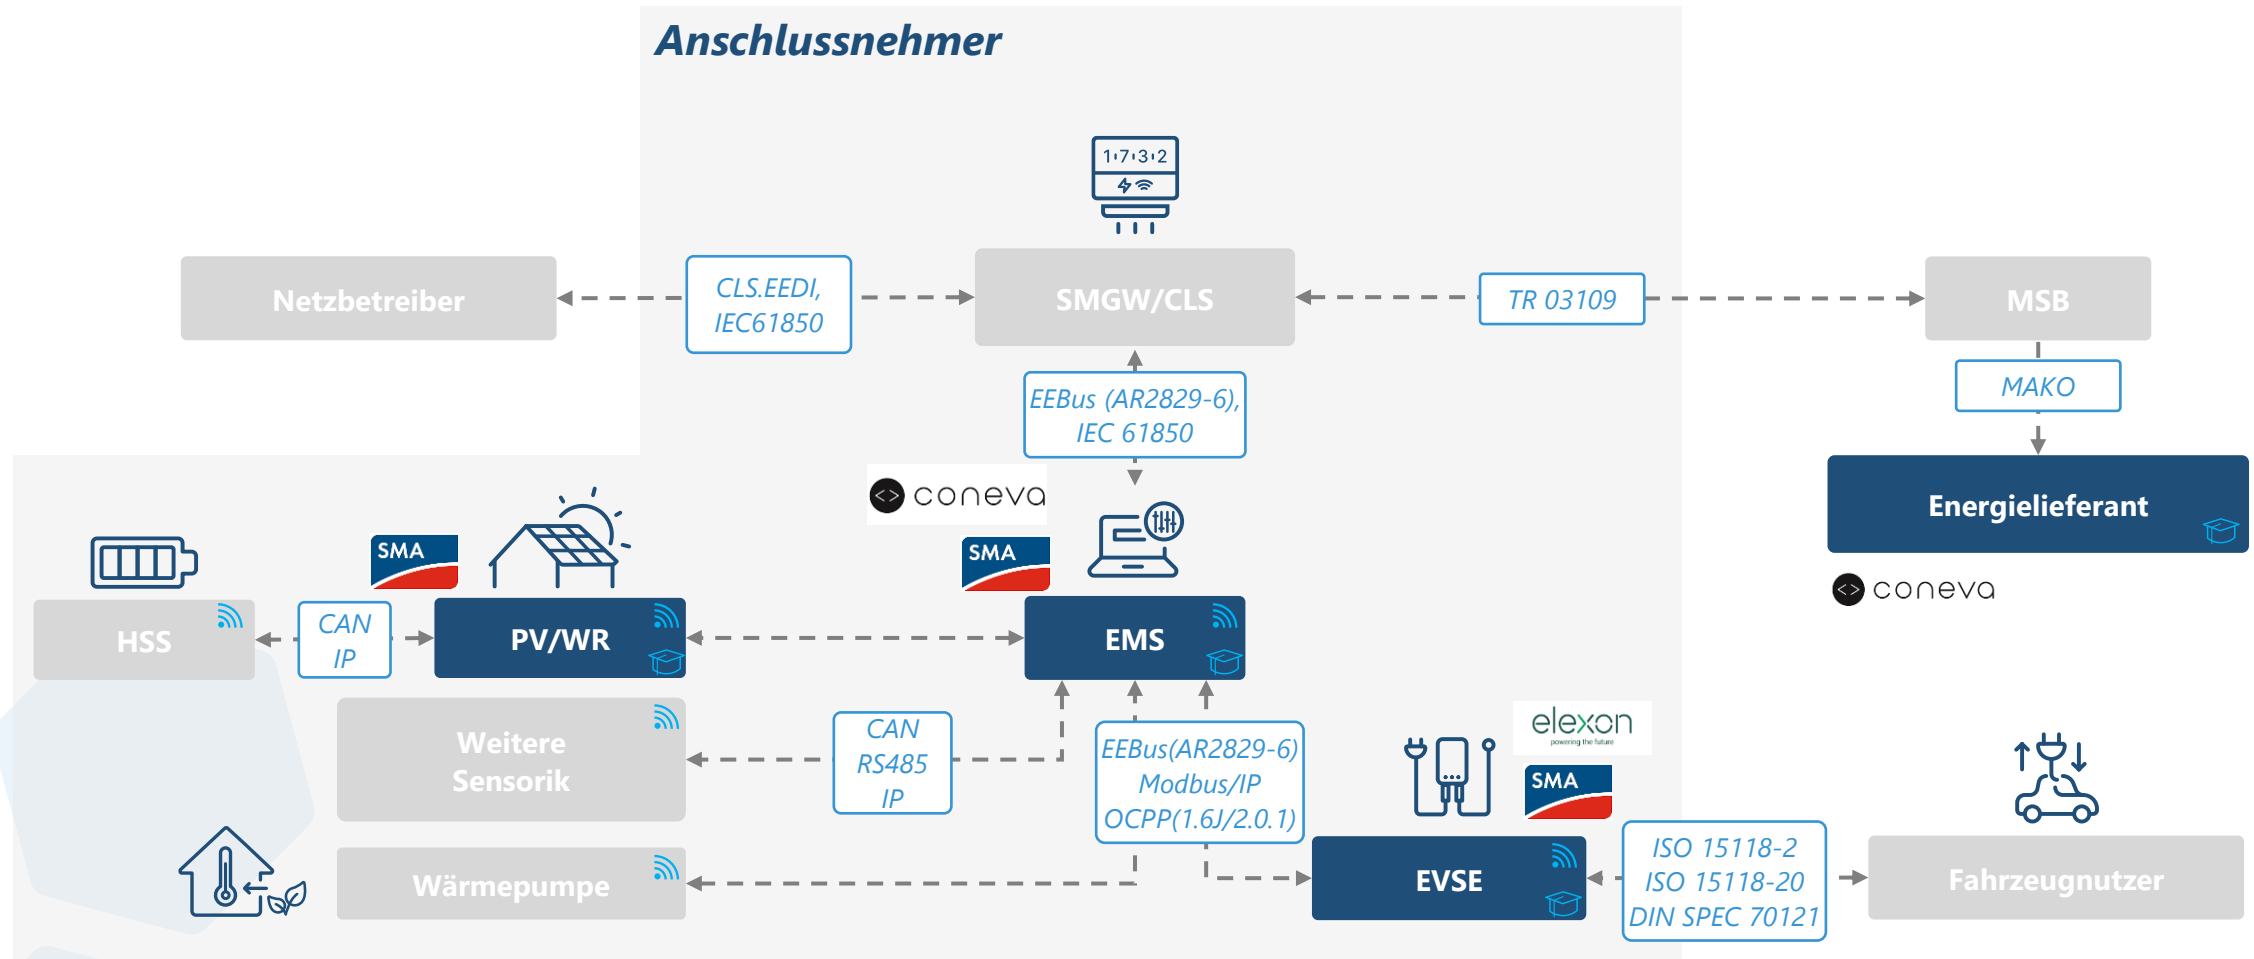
Anschlussnehmer

1·7·3·2

Netzbetreiber

CLS.EEDI, IEC61850

SMGW/CLS

TR 03109

MSB

MAKO

EEBus (AR2829-6), IEC 61850

Energielieferant

coneva

coneva

SMA

SMA

HSS

CAN IP

PV/WR

EMS

Weitere Sensorik

CAN RS485 IP

EEBus(AR2829-6) Modbus/IP OCPP(1.6J/2.0.1)

elexon
powering the future

SMA

Wärmepumpe

EVSE

ISO 15118-2 ISO 15118-20 DIN SPEC 70121

Fahrzeugnutzer